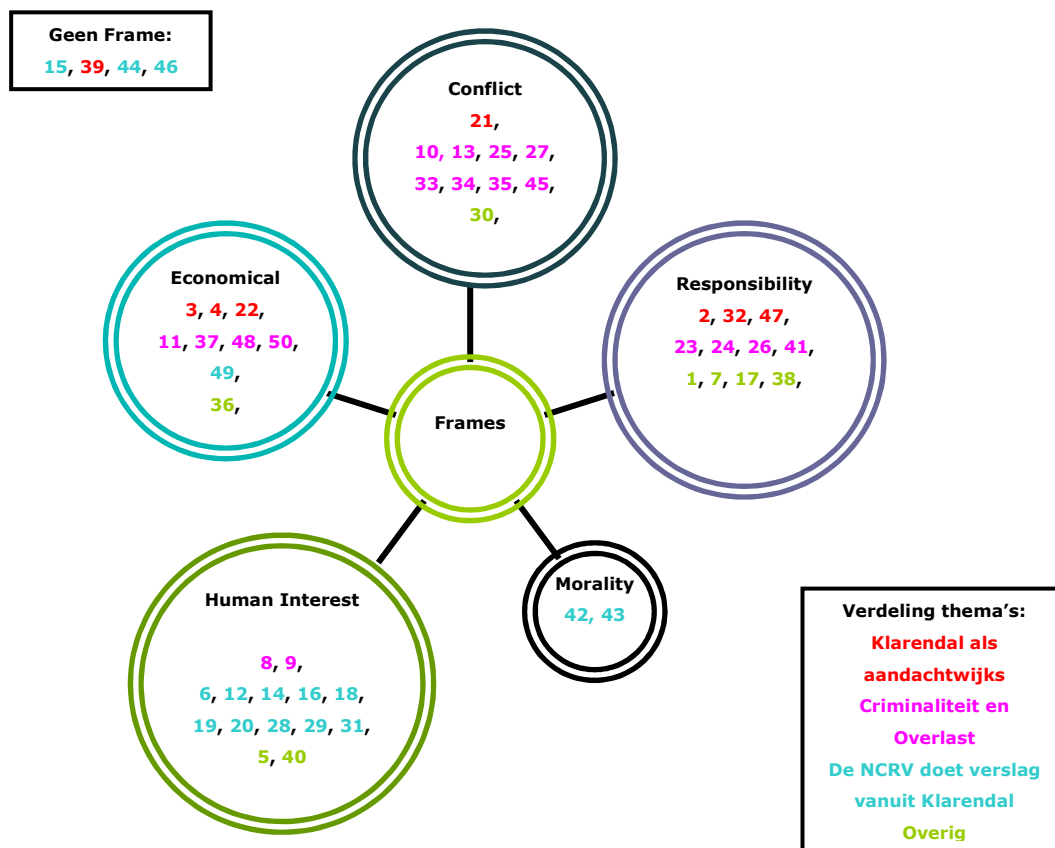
Geen Frame:
15, 39, 44, 46

Conflict
21,
10, 13, 25, 27,
33, 34, 35, 45,
30,

Economical
3, 4, 22,
11, 37, 48, 50,
49,
36,

Responsibility
2, 32, 47,
23, 24, 26, 41,
1, 7, 17, 38,

Frames

Human Interest
8, 9,
6, 12, 14, 16, 18,
19, 20, 28, 29, 31,
5, 40

Morality
42, 43

Verdeling thema's:
Klarendal als aandachtwijks
Criminaliteit en Overlast
De NCRV doet verslag vanuit Klarendal
Overig